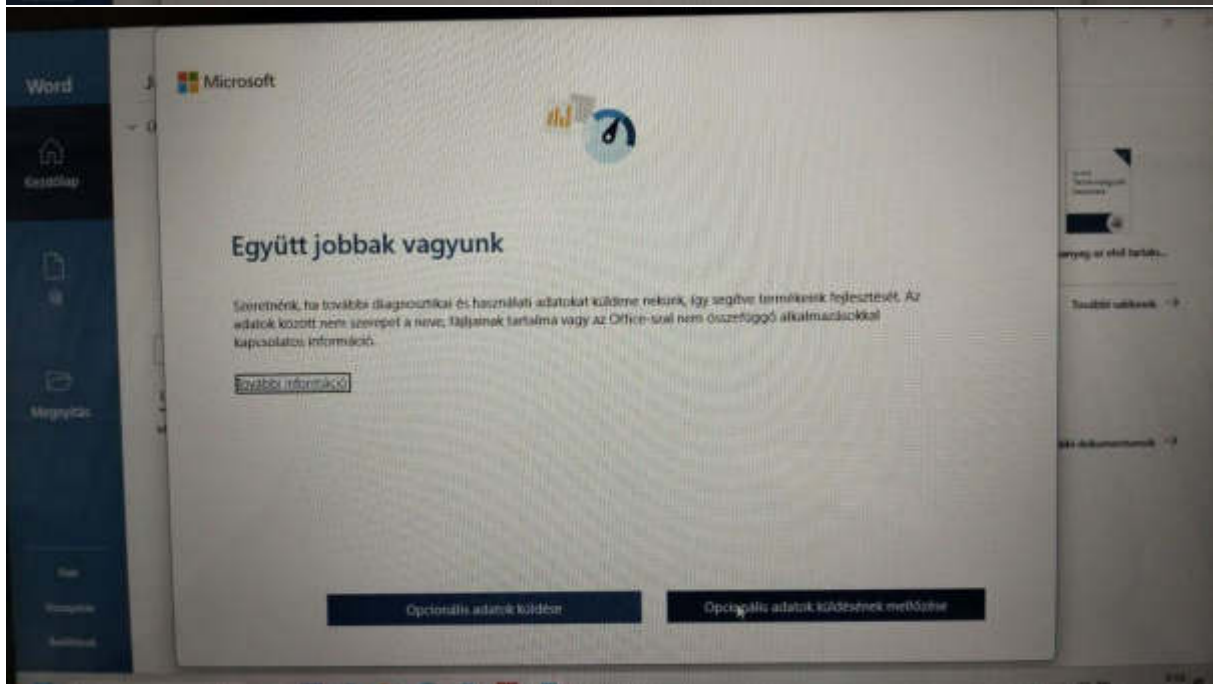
Word

Kezdőlap

Megnyitás

Microsoft

Együtt jobbak vagyunk

Szeretnénk, ha további diagnosztikai és használati adatokat küldene nekünk, így segítve termékeink fejlesztését. Az adatok között nem szerepel a neve, fájljainak tartalma vagy az Office-szal nem összefüggő alkalmazásokkal kapcsolatos információ.

További információ

Opcionális adatok küldése

Opcionális adatok küldésének mellőzése

További sablonok →

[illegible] dokumentumok →